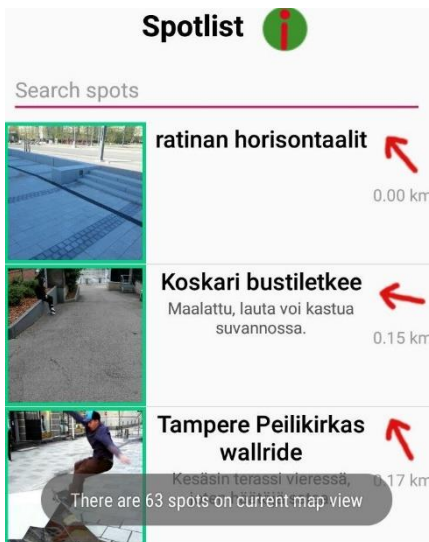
Spotlist

i

Search spots

ratinan horisontaalit

0.00 km

Koskari bustiletkee

Maalattu, lauta voi kastua suvannossa.

0.15 km

Tampere Peilikirkas wallride

Kesäsin terassi vieressä, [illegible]

0.17 km

There are 63 spots on current map view